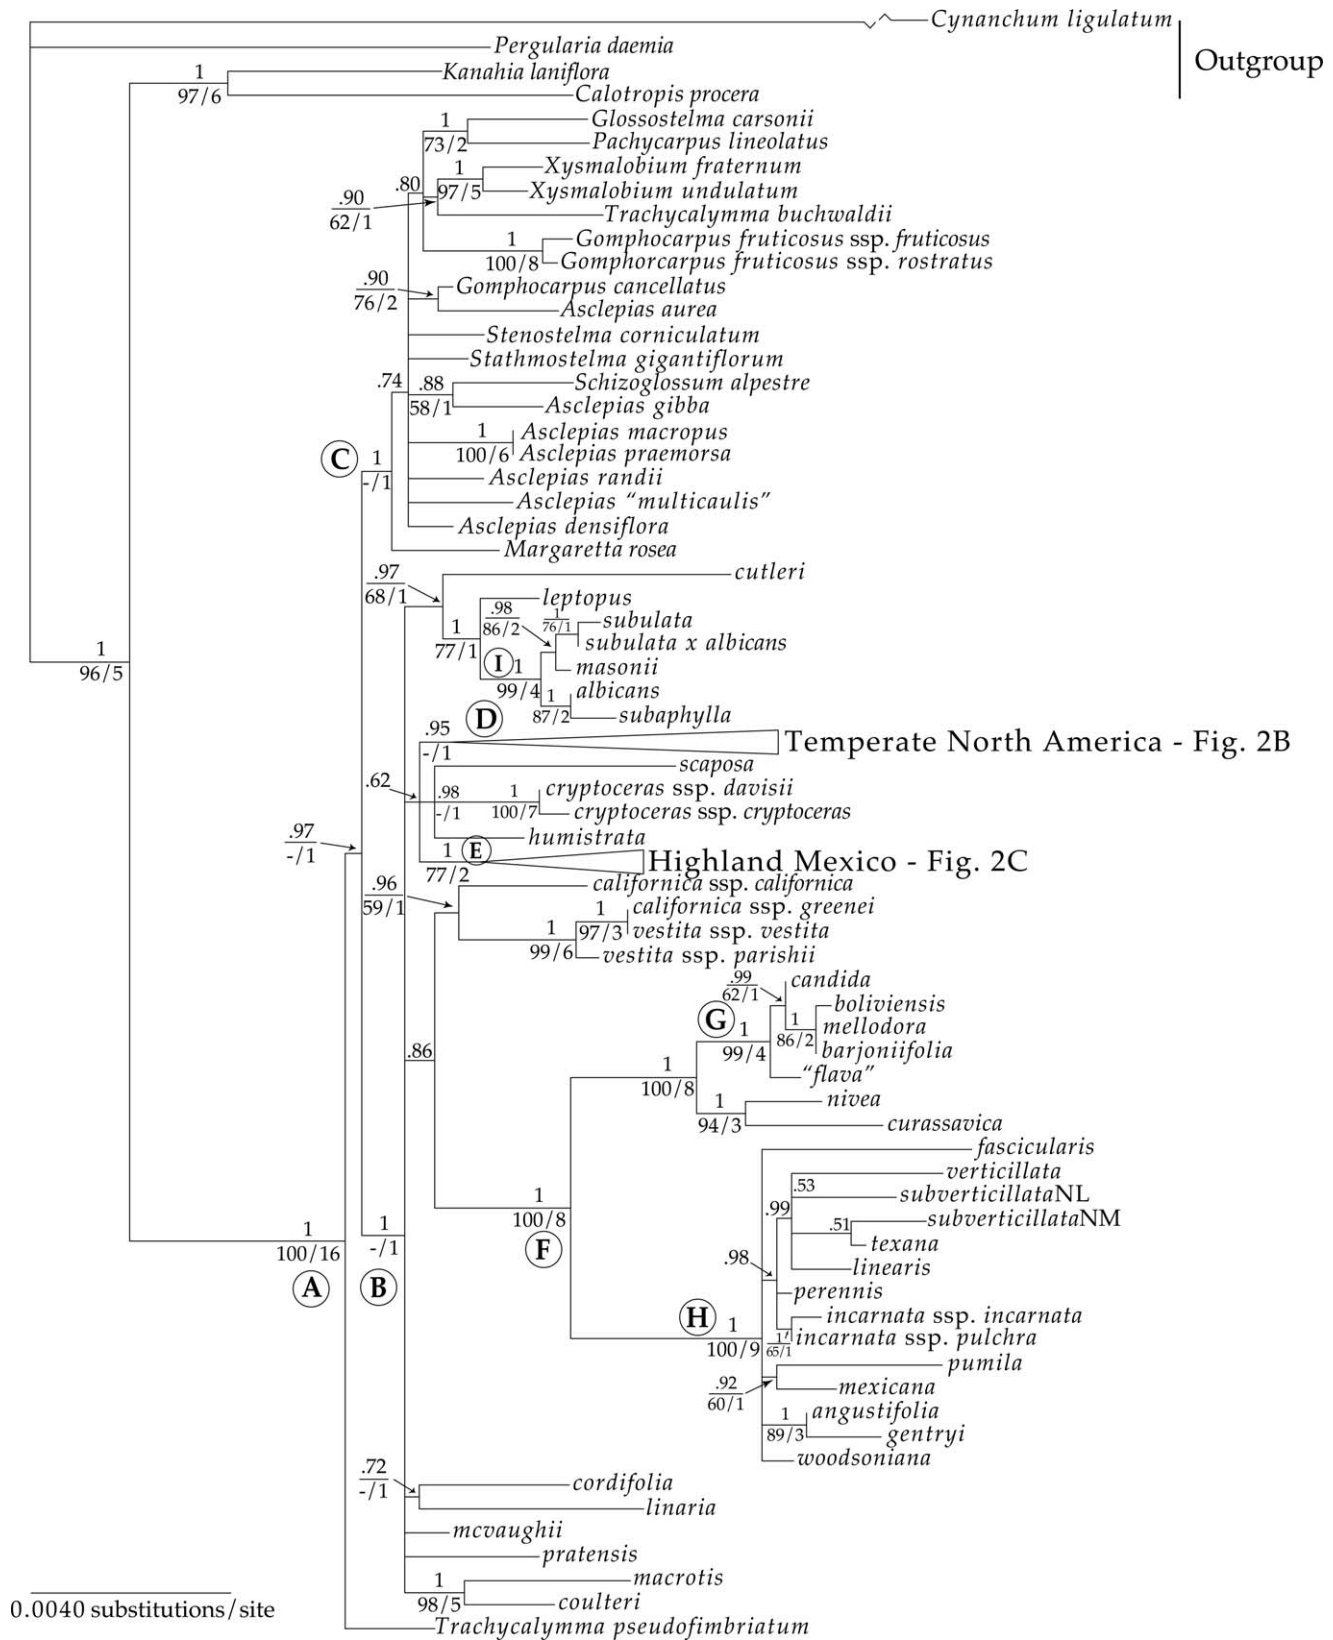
Cynanchum ligulatum
Pergularia daemia
Outgroup
1
97/6
Kanahia laniflora
Calotropis procera
1
73/2
Glossostelma carsonii
Pachycarpus lineolatus
1
97/5
Xysmalobium fraternum
Xysmalobium undulatum
.80
.90
62/1
Trachycalymma buchwaldii
1
100/8
Gomphocarpus fruticosus ssp. fruticosus
Gomphorcarpus fruticosus ssp. rostratus
.90
76/2
Gomphocarpus cancellatus
Asclepias aurea
Stenostelma corniculatum
Stathmostelma gigantiflorum
.74
.88
58/1
Schizoglossum alpestre
Asclepias gibba
1
100/6
Asclepias macropus
Asclepias praemorsa
C
1
-/1
Asclepias randii
Asclepias "multicaulis"
Asclepias densiflora
Margaretta rosea
.97
68/1
cutleri
.98
86/2
leptopus
1
76/1
subulata
subulata x albicans
1
77/1
I
1
99/4
masonii
1
87/2
albicans
subaphylla
D
.95
-/1
Temperate North America - Fig. 2B
scaposa
.62
.98
-/1
1
100/7
cryptoceras ssp. davisii
cryptoceras ssp. cryptoceras
humistrata
1
77/2
E
Highland Mexico - Fig. 2C
.96
59/1
californica ssp. californica
1
97/3
californica ssp. greenei
vestita ssp. vestita
1
99/6
vestita ssp. parishii
.97
-/1
1
96/5
.99
62/1
candida
G
1
99/4
1
86/2
boliviensis
mellodora
barjoniifolia
"flava"
.86
1
100/8
1
94/3
nivea
curassavica
fascicularis
verticillata
.53
subverticillataNL
.99
.51
subverticillataNM
texana
linearis
1
100/8
F
.98
perennis
H
1
100/9
incarnata ssp. incarnata
.17
65/1
incarnata ssp. pulchra
pumila
.92
60/1
mexicana
1
89/3
angustifolia
gentryi
woodsoniana
1
100/16
A
1
-/1
B
.72
-/1
cordifolia
linaria
mcvaughii
pratensis
1
98/5
macrotis
coulteri
0.0040 substitutions/site
Trachycalymma pseudofimbriatum